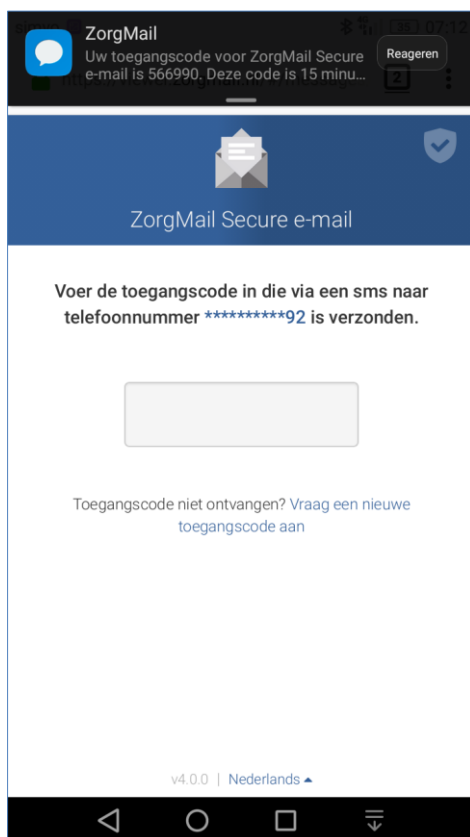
ZorgMail
Uw toegangscode voor ZorgMail Secure e-mail is 566990. Deze code is 15 minu...
Reageren

ZorgMail Secure e-mail

Voer de toegangscode in die via een sms naar telefoonnummer **********92 is verzonden.

Toegangscode niet ontvangen? Vraag een nieuwe toegangscode aan

v4.0.0 | Nederlands